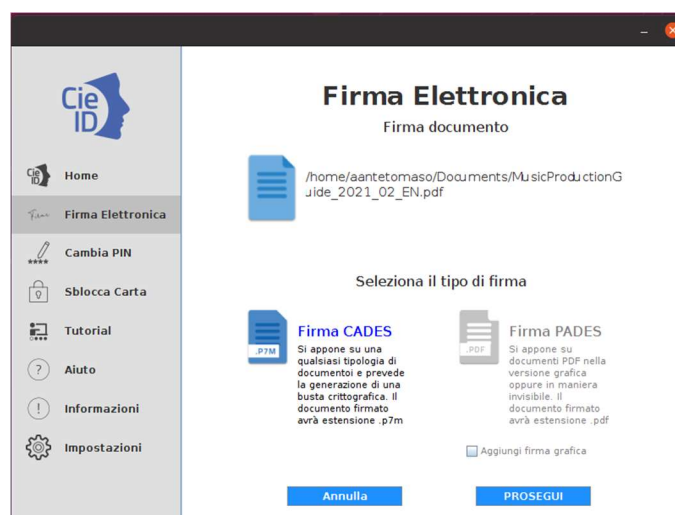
Cie ID

Home

Firma Elettronica

Cambia PIN

Sblocca Carta

Tutorial

Aiuto

Informazioni

Impostazioni

Firma Elettronica

Firma documento

/home/aantetomaso/Documents/MusicProductionGuide_2021_02_EN.pdf

Seleziona il tipo di firma

.P7M

Firma CADES

Si appone su una qualsiasi tipologia di documentoi e prevede la generazione di una busta crittografica. Il documento firmato avrà estensione .p7m

.PDF

Firma PADES

Si appone su documenti PDF nella versione grafica oppure in maniera invisibile. Il documento firmato avrà estensione .pdf

Aggiungi firma grafica

Annulla

PROSEGUI